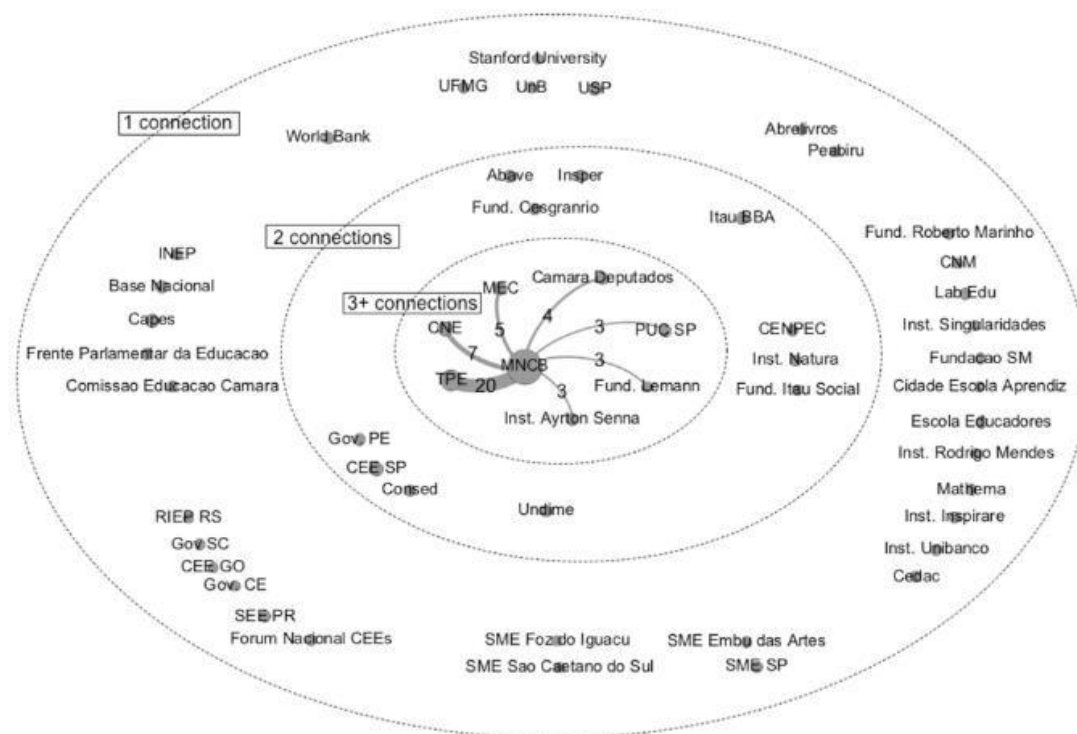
Stanford University
UFMG UnB USP

1 connection

World Bank

Abrelivros
Peabiru

Abave Insper
Fund. Cesgranrio

Itau BBA

2 connections

INEP

Base Nacional

Capes

Frente Parlamentar da Educacao

Comissao Educacao Camara

3+ connections

MEC

Camara Deputados

CNE

5

4

3

PUC SP

7

MNCB

3

TPE

20

Fund. Lemann

3

Inst. Ayrton Senna

CENPEC

Inst. Natura

Fund. Itau Social

Fund. Roberto Marinho

CNM

Lab Edu

Inst. Singularidades

Fundacao SM

Cidade Escola Aprendiz

Escola Educadores

Inst. Rodrigo Mendes

Mathema

Inst. Inspirare

Inst. Unibanco

Cedac

Gov PE

CEE SP

Consed

Undime

RIEP RS

Gov SC

CEE GO

Gov CE

SEE PR

Forum Nacional CEEs

SME Foz do Iguacu

SME Sao Caetano do Sul

SME Embu das Artes

SME SP